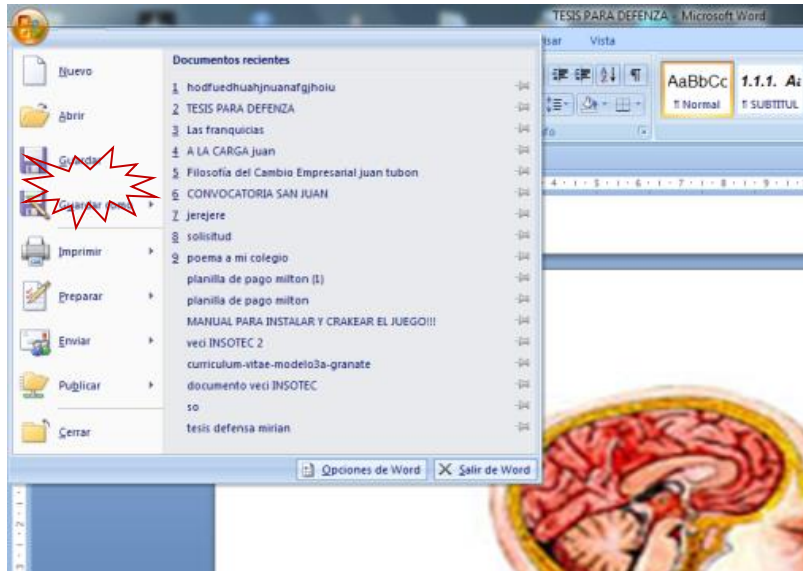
TESIS PARA DEFENZA - Microsoft Word

isar Vista

AaBbCc 1.1.1. Aa
¶ Normal ¶ SUBTITUL

Nuevo
Abrir
Guardar
Guardar como
Imprimir
Preparar
Enviar
Publicar
Cerrar

Documentos recientes
1 hodfuedhuahjnuanafgjhoiu
2 TESIS PARA DEFENZA
3 Las franquicias
4 A LA CARGA juan
5 Filosofía del Cambio Empresarial juan tubon
6 CONVOCATORIA SAN JUAN
7 jerejere
8 solisitud
9 poema a mi colegio
planilla de pago milton (1)
planilla de pago milton
MANUAL PARA INSTALAR Y CRAKEAR EL JUEGO!!!
veci INSOTEC 2
curriculum-vitae-modelo3a-granate
documento veci INSOTEC
so
tesis defensa mirian

Opciones de Word
Salir de Word